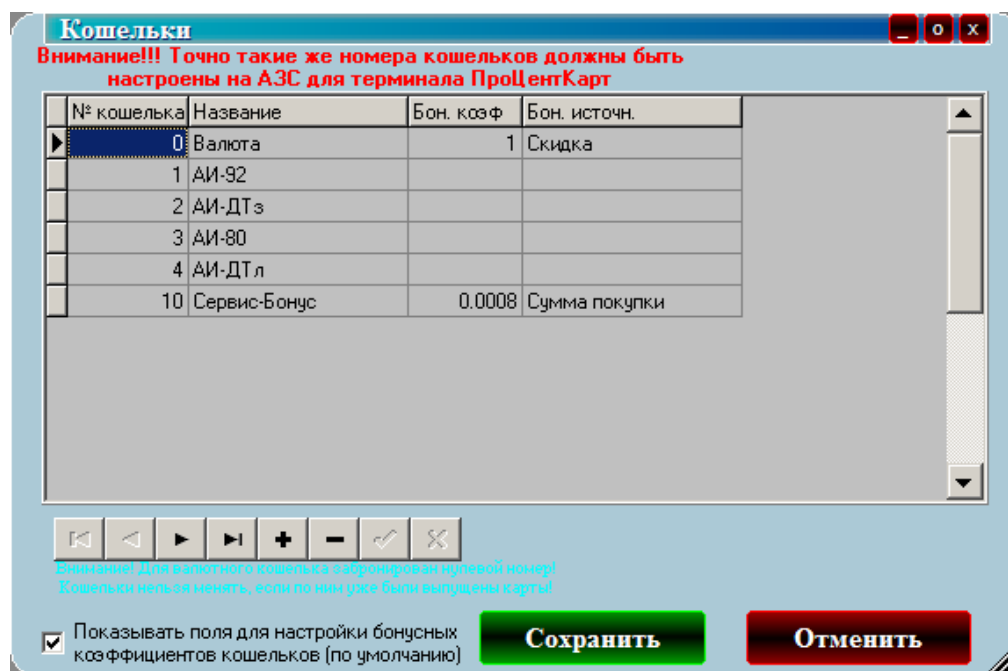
Кошельки

Внимание!!! Точно такие же номера кошельков должны быть настроены на АЗС для терминала ПроЦентКарт

| № кошелька | Название | Бон. коэф | Бон. источн. |
|---|---|---|---|
| 0 | Валюта | 1 | Скидка |
| 1 | АИ-92 | | |
| 2 | АИ-ДТз | | |
| 3 | АИ-80 | | |
| 4 | АИ-ДТл | | |
| 10 | Сервис-Бонус | 0.0008 | Сумма покупки |

Внимание! Для валютного кошелька забронирован нулевой номер!
Кошельки нельзя менять, если по ним уже были выпущены карты!

Показывать поля для настройки бонусных коэффициентов кошельков (по умолчанию)

Сохранить

Отменить